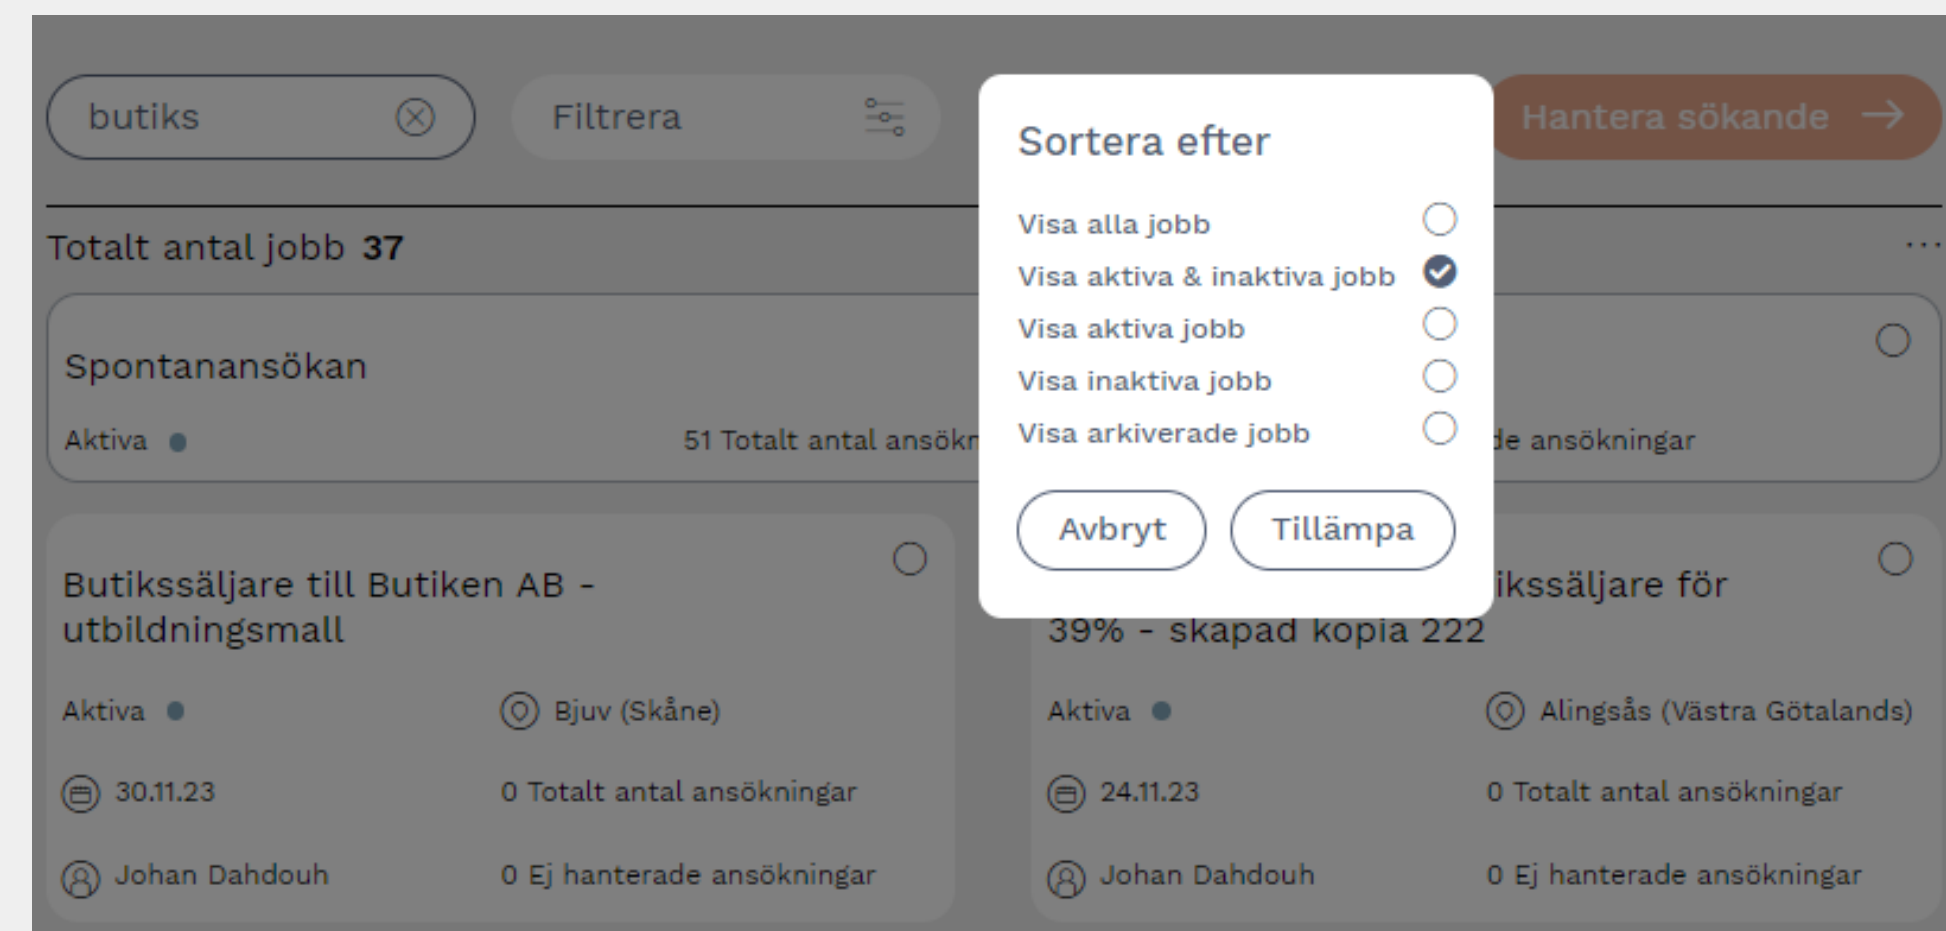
butiks

Filtrera

Hantera sökande →

Totalt antal jobb 37

...

Spontanansökan

Aktiva

51 Totalt antal ansökn

de ansökningar

Butikssäljare till Butiken AB - utbildningsmall

Aktiva

Bjuv (Skåne)

30.11.23

0 Totalt antal ansökningar

Johan Dahdouh

0 Ej hanterade ansökningar

ikssäljare för 39% - skapad kopia 222

Aktiva

Alingsås (Västra Götalands)

24.11.23

0 Totalt antal ansökningar

Johan Dahdouh

0 Ej hanterade ansökningar

Sortera efter

Visa alla jobb
Visa aktiva & inaktiva jobb
Visa aktiva jobb
Visa inaktiva jobb
Visa arkiverade jobb

Avbryt
Tillämpa